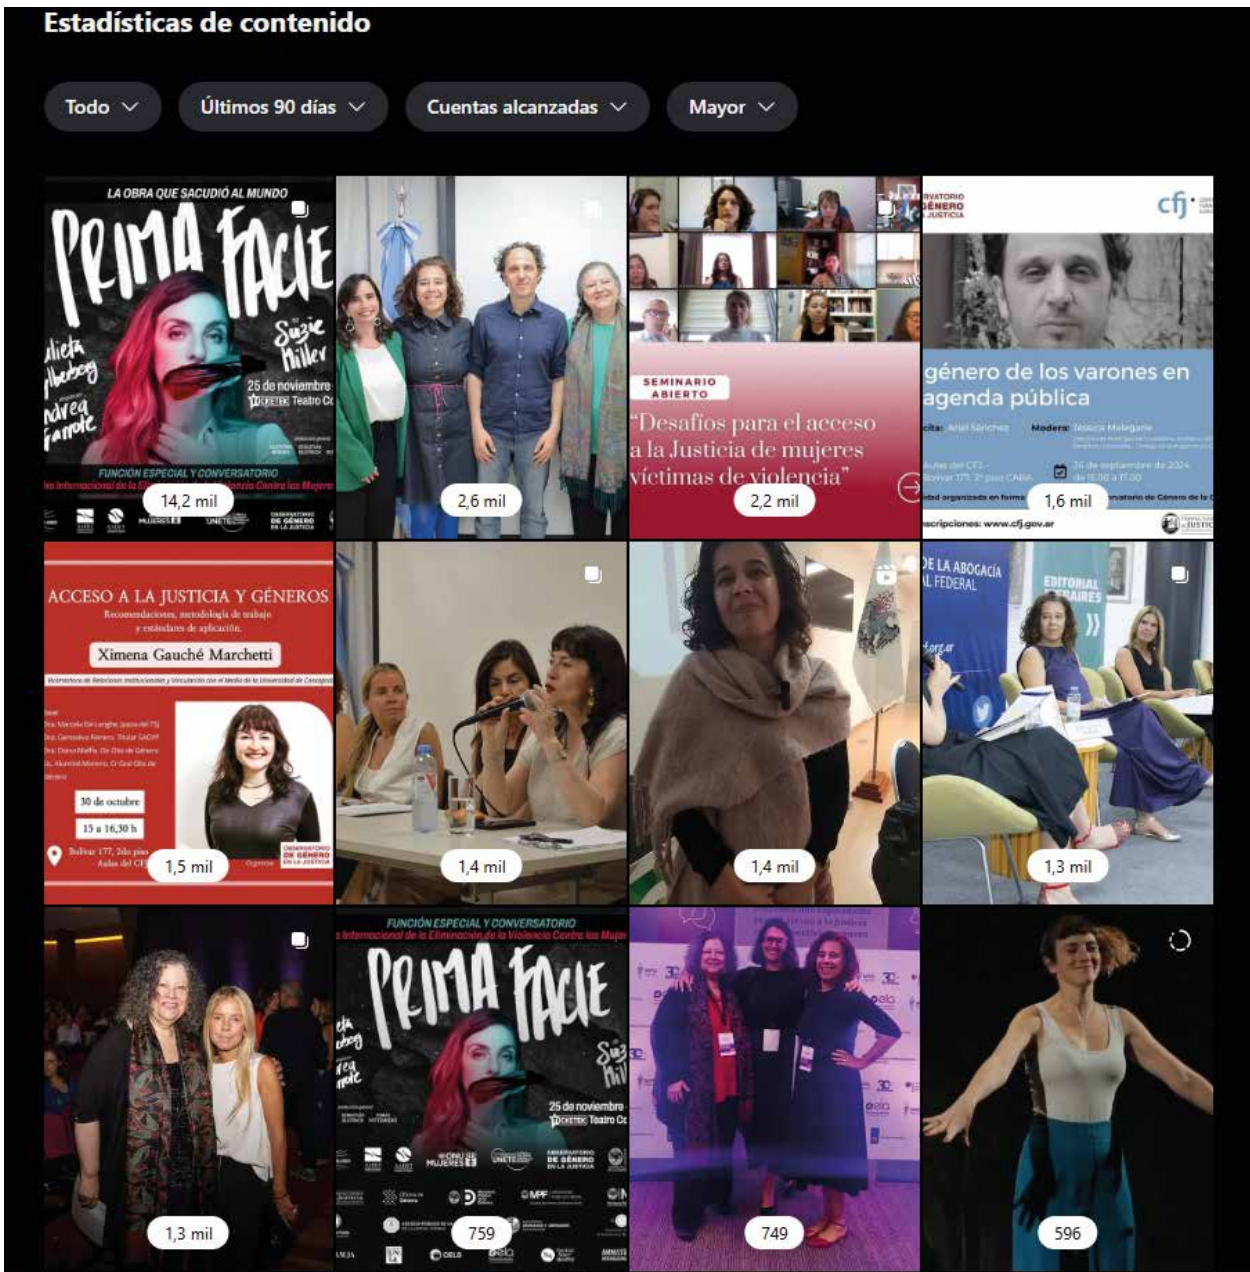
Estadísticas de contenido

Todo

Últimos 90 días

Cuentas alcanzadas

Mayor

LA OBRA QUE SACUDIÓ AL MUNDO
PRIMA FACIE
Suzie Miller
ulieta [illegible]
Andrea Garrote
25 de noviembre
TICKETEK Teatro Co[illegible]
FUNCIÓN ESPECIAL Y CONVERSATORIO
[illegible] Internacional de la Eliminación de la Violencia Contra las Mujeres
MUJERES
OBSERVATORIO DE GÉNERO EN LA JUSTICIA
14,2 mil

2,6 mil

SEMINARIO ABIERTO
"Desafíos para el acceso a la Justicia de mujeres víctimas de violencia"
2,2 mil

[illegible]RVATORIO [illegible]GÉNERO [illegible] JUSTICIA
cfj
género de los varones en agenda pública
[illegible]cita: Ariel Sánchez
Modera: Jessica Malegarie
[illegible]ulas del CFJ - Bolívar 177, 2° piso CABA
26 de septiembre de 2024 de 15:00 a 17:00
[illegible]dad organizada en forma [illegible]
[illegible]scripciones: www.cfj.gov.ar
1,6 mil

ACCESO A LA JUSTICIA Y GÉNEROS
Recomendaciones, metodología de trabajo y estándares de aplicación.
Ximena Gauché Marchetti
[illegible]
30 de octubre
15 a 16,30 h
Bolívar 177, 2do piso Aulas del CFJ
OBSERVATORIO DE GÉNERO EN LA JUSTICIA
1,5 mil

1,4 mil

1,4 mil

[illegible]E LA ABOGACÍA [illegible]L FEDERAL
EDITORIAL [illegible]AIRES
1,3 mil

1,3 mil

FUNCIÓN ESPECIAL Y CONVERSATORIO
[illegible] Internacional de la Eliminación de la Violencia Contra las Mujeres
PRIMA FACIE
25 de noviembre
TICKETEK Teatro Co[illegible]
ONU MUJERES
OBSERVATORIO DE GÉNERO EN LA JUSTICIA
MPF
CELS
ela
759

ela
749

596